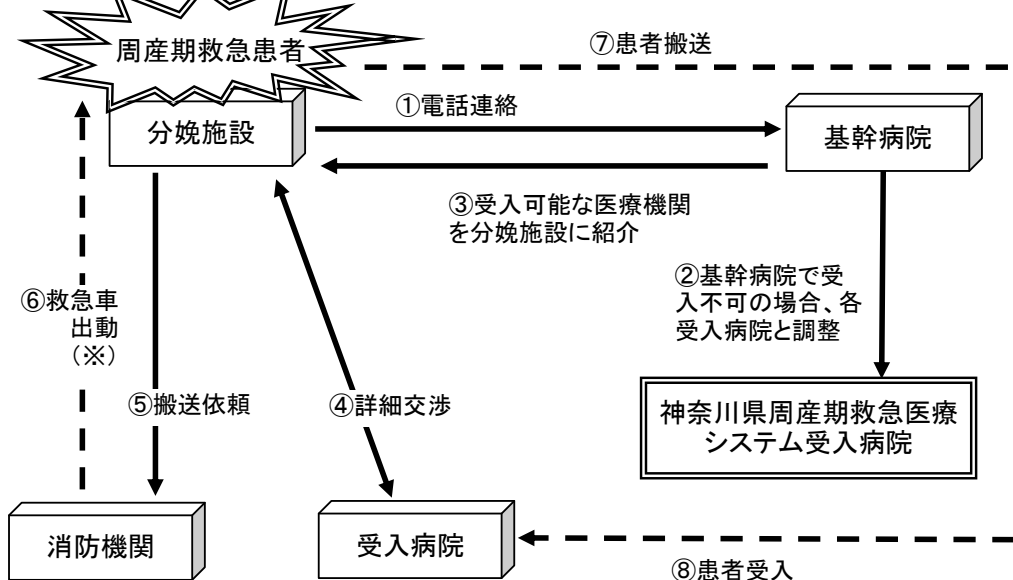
周産期救急患者

⑦患者搬送

①電話連絡

分娩施設

基幹病院

③受入可能な医療機関を分娩施設に紹介

②基幹病院で受入不可の場合、各受入病院と調整

⑥救急車出動（※）

⑤搬送依頼

④詳細交渉

神奈川県周産期救急医療システム受入病院

消防機関

受入病院

⑧患者受入